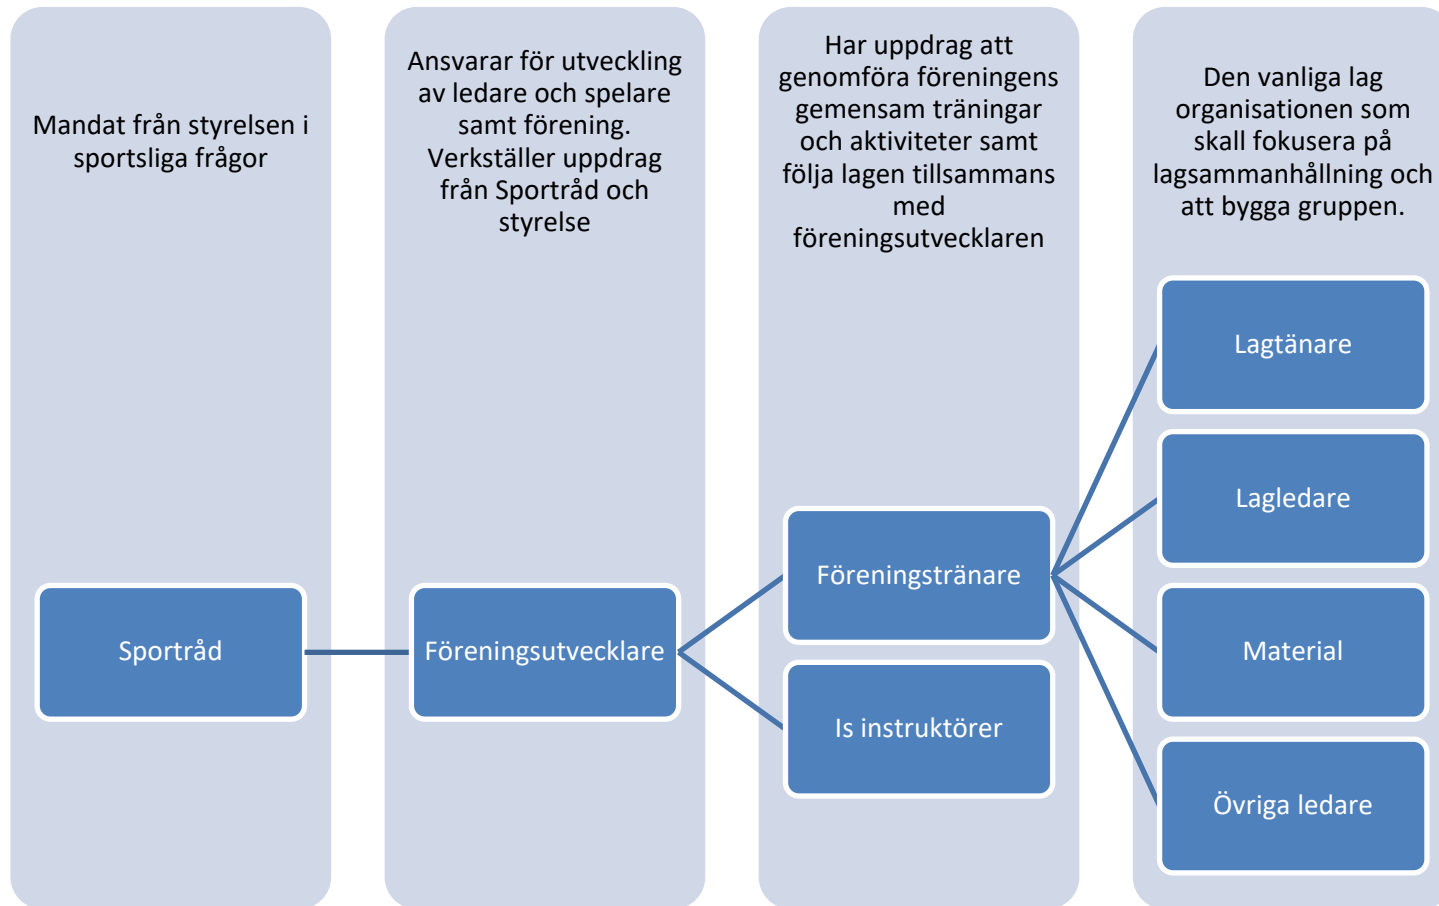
Mandat från styrelsen i sportsliga frågor

Sportråd

Ansvarar för utveckling av ledare och spelare samt förening. Verkställer uppdrag från Sportråd och styrelse

Föreningsutvecklare

Har uppdrag att genomföra föreningens gemensam träningar och aktiviteter samt följa lagen tillsammans med föreningsutvecklaren

Föreningstränare

Is instruktörer

Den vanliga lag organisationen som skall fokusera på lagsammanhållning och att bygga gruppen.

Lagtänare

Lagledare

Material

Övriga ledare